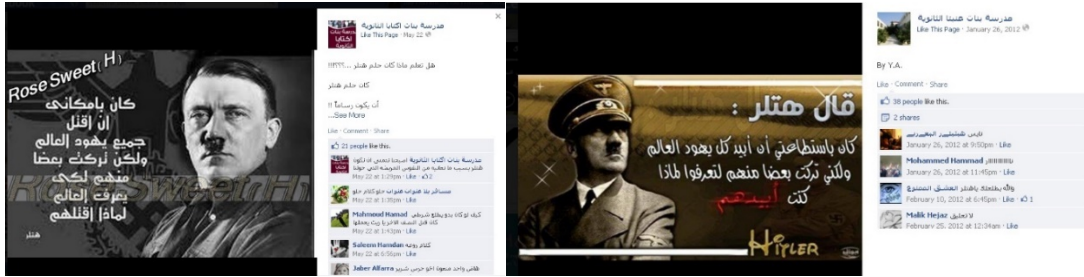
Rose Sweet(H)

كان بامكاني ان اقتل جميع يهود العالم ولكن تركت بعضا منهم لكي يعرف العالم لماذا اقتلهم

هتلر

RoseSweetH

مدرسة بنات اكتابا الثانوية
Like This Page · May 22

هل تعلم ماذا كان حلم هتلر ...؟؟؟؟

كان حلم هتلر

أن يكون رساماً !!
...See More

Like · Comment · Share

21 people like this.

مدرسة بنات اكتابا الثانوية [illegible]
May 22 at 1:29pm · Like · 2

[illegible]
May 22 at 1:30pm · Like

Mahmoud Hamad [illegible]
May 22 at 1:43pm · Like

Saleem Hamdan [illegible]
May 22 at 6:56pm · Like

Jaber Alfarra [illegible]

قال هتلر :

كان باستطاعتي أن أبيد كل يهود العالم ولكني تركت بعضا منهم لتعرفوا لماذا كنت أبيدهم

HITLER

مدرسة بنات هنينا الثانوية
Like This Page · January 26, 2012

By Y.A.

Like · Comment · Share

38 people like this.

2 shares

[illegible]
January 26, 2012 at 9:50pm · Like

Mohammed Hammad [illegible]
January 26, 2012 at 11:45pm · Like

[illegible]
February 10, 2012 at 6:45pm · Like · 1

Malik Hejaz لا تعليق
February 25, 2012 at 12:34am · Like